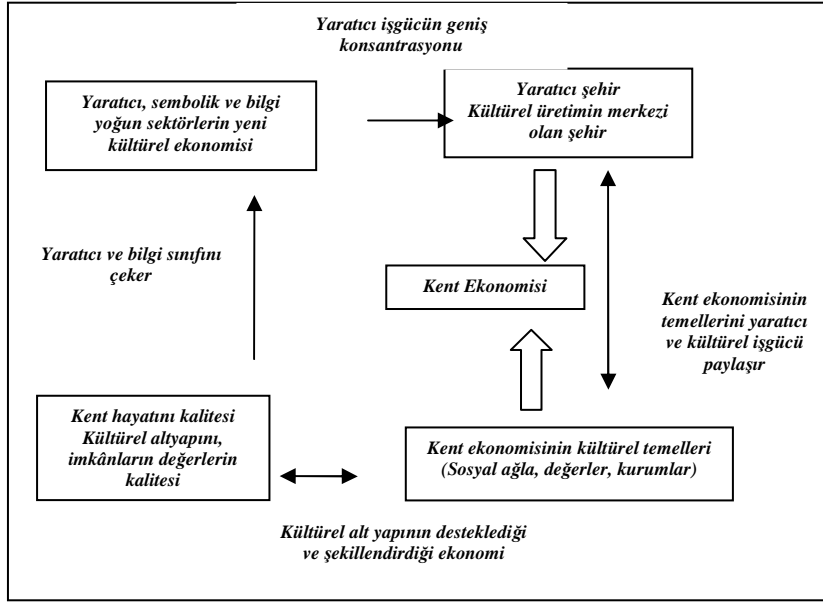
Yaratıcı işgücün geniş konsantrasyonu

Yaratıcı, sembolik ve bilgi yoğun sektörlerin yeni kültürel ekonomisi

Yaratıcı şehir
Kültürel üretimin merkezi olan şehir

Yaratıcı ve bilgi sınıfını çeker

Kent Ekonomisi

Kent ekonomisinin temellerini yaratıcı ve kültürel işgücü paylaşır

Kent hayatını kalitesi
Kültürel altyapını, imkânların değerlerin kalitesi

Kent ekonomisinin kültürel temelleri
(Sosyal ağla, değerler, kurumlar)

Kültürel alt yapının desteklediği ve şekillendirdiği ekonomi